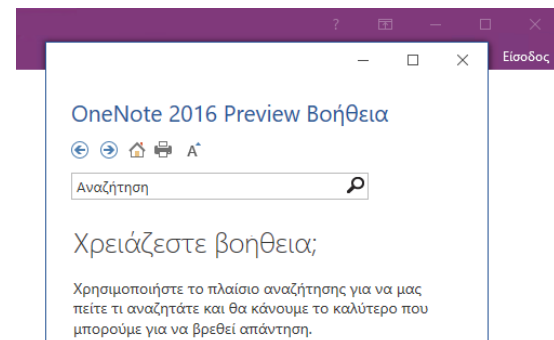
?

Είσοδος

OneNote 2016 Preview Βοήθεια

Αναζήτηση

Χρειάζεστε βοήθεια;

Χρησιμοποιήστε το πλαίσιο αναζήτησης για να μας πείτε τι αναζητάτε και θα κάνουμε το καλύτερο που μπορούμε για να βρεθεί απάντηση.